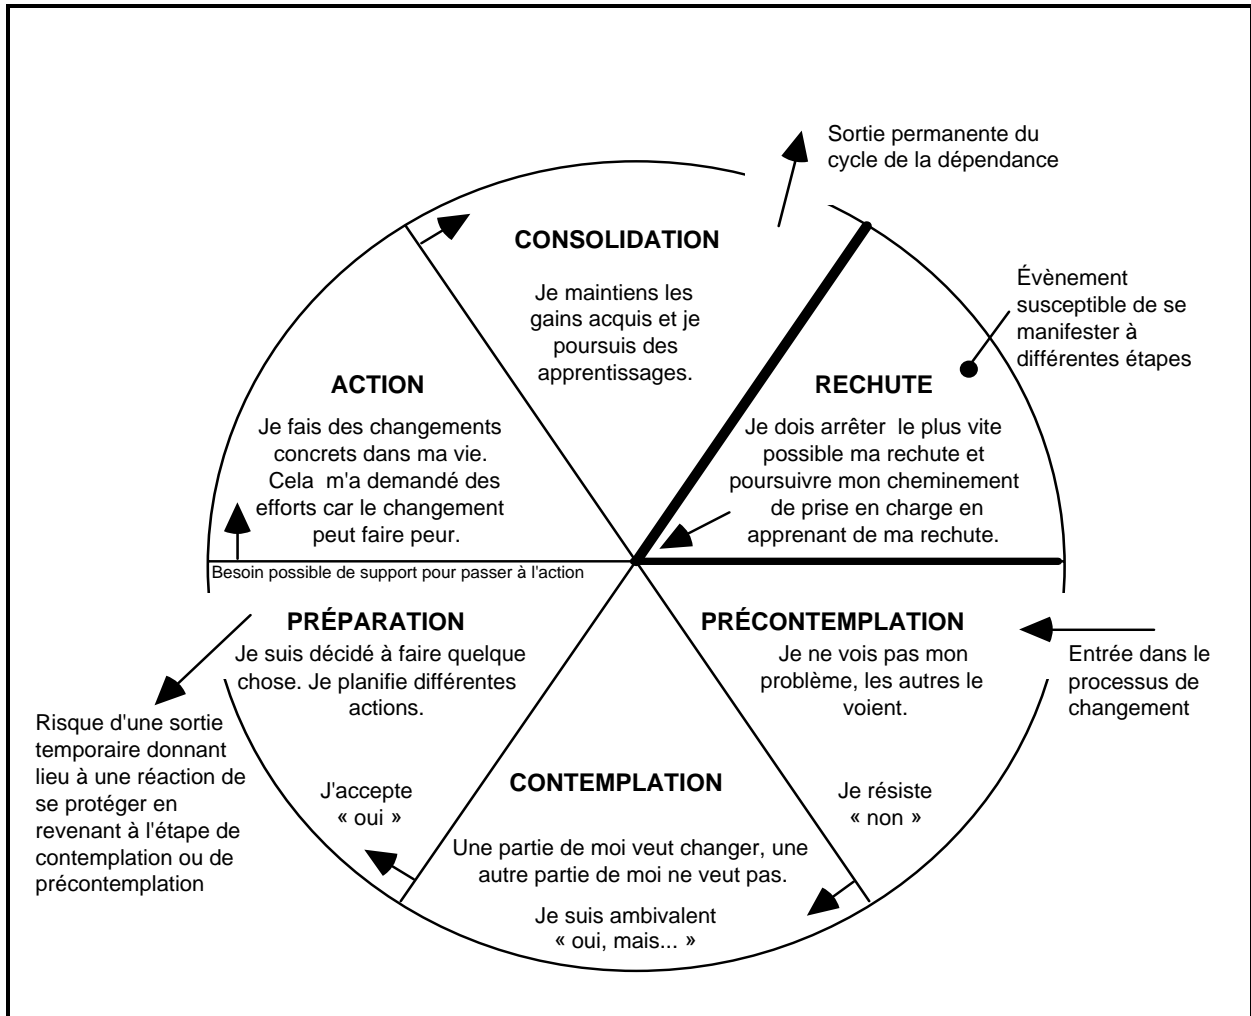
Sortie permanente du cycle de la dépendance

CONSOLIDATION

Je maintiens les gains acquis et je poursuis des apprentissages.

Évènement susceptible de se manifester à différentes étapes

ACTION

Je fais des changements concrets dans ma vie. Cela m'a demandé des efforts car le changement peut faire peur.

RECHUTE

Je dois arrêter le plus vite possible ma rechute et poursuivre mon cheminement de prise en charge en apprenant de ma rechute.

Besoin possible de support pour passer à l'action

PRÉPARATION

Je suis décidé à faire quelque chose. Je planifie différentes actions.

PRÉCONTEMPLATION

Je ne vois pas mon problème, les autres le voient.

Entrée dans le processus de changement

Risque d'une sortie temporaire donnant lieu à une réaction de se protéger en revenant à l'étape de contemplation ou de précontemplation

J'accepte « oui »

CONTEMPLATION

Je résiste « non »

Une partie de moi veut changer, une autre partie de moi ne veut pas.

Je suis ambivalent « oui, mais... »